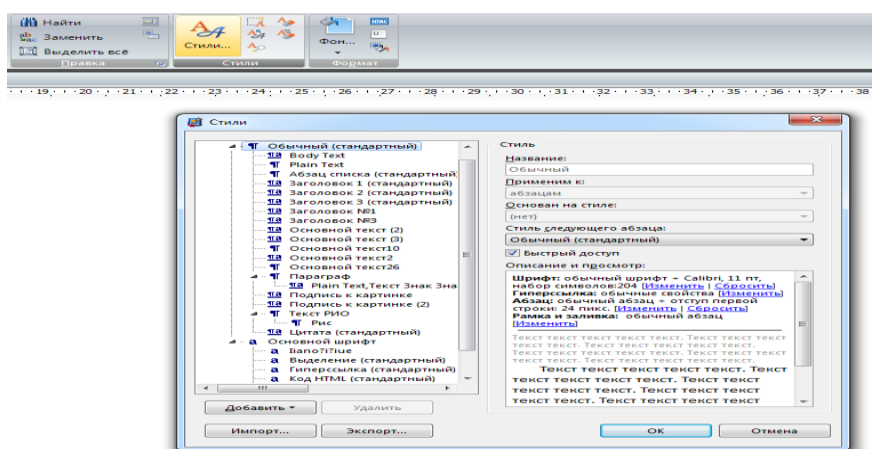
Найти
Заменить
Выделить всё
Правка
Стили...
Стили
Фон...
Формат

· 19 · · · 20 · · · 21 · · · 22 · · · 23 · · · 24 · · · 25 · · · 26 · · · 27 · · · 28 · · · 29 · · · 30 · · · 31 · · · 32 · · · 33 · · · 34 · · · 35 · · · 36 · · · 37 · · · 38

Стили

Обычный (стандартный)
Body Text
Plain Text
Абзац списка (стандартный)
Заголовок 1 (стандартный)
Заголовок 2 (стандартный)
Заголовок 3 (стандартный)
Заголовок №1
Заголовок №3
Основной текст (2)
Основной текст (3)
Основной текст10
Основной текст2
Основной текст26
Параграф
Plain Text,Текст Знак Зна
Подпись к картинке
Подпись к картинке (2)
Текст РИО
Рис
Цитата (стандартный)
Основной шрифт
Iiano?i?iue
Выделение (стандартный)
Гиперссылка (стандартный)
Код HTML (стандартный)

Стиль
Название:
Обычный
Применим к:
абзацам
Основан на стиле:
(нет)
Стиль следующего абзаца:
Обычный (стандартный)
Быстрый доступ
Описание и просмотр:
Шрифт: обычный шрифт + Calibri, 11 пт, набор символов:204 [Изменить | Сбросить]
Гиперссылка: обычные свойства [Изменить]
Абзац: обычный абзац + отступ первой строки: 24 пикс. [Изменить | Сбросить]
Рамка и заливка: обычный абзац [Изменить]
Текст текст текст текст текст. Текст текст текст текст текст. Текст текст текст текст текст. Текст текст текст текст текст. Текст текст текст текст текст.
Текст текст текст текст текст. Текст текст текст текст текст. Текст текст текст текст текст. Текст текст текст текст текст. Текст текст текст текст

Добавить
Удалить
Импорт...
Экспорт...
ОК
Отмена